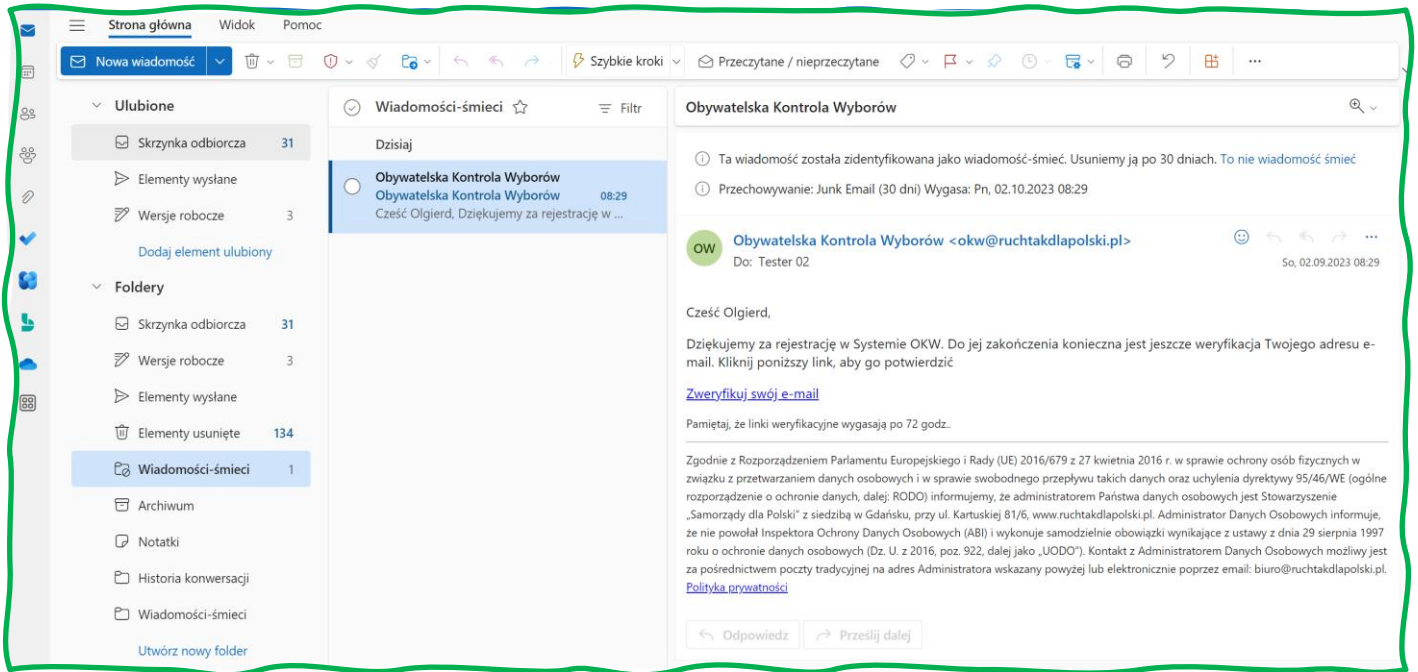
Strona główna Widok Pomoc

Nowa wiadomość

Szybkie kroki

Przeczytane / nieprzeczytane

Ulubione

Skrzynka odbiorcza 31

Elementy wysłane

Wersje robocze 3

Dodaj element ulubiony

Foldery

Skrzynka odbiorcza 31

Wersje robocze 3

Elementy wysłane

Elementy usunięte 134

Wiadomości-śmieci 1

Archiwum

Notatki

Historia konwersacji

Wiadomości-śmieci

Utwórz nowy folder

Wiadomości-śmieci

Filtr

Dzisiaj

Obywatelska Kontrola Wyborów
Obywatelska Kontrola Wyborów 08:29
Cześć Olgierd, Dziękujemy za rejestrację w ...

Obywatelska Kontrola Wyborów

Ta wiadomość została zidentyfikowana jako wiadomość-śmieć. Usuniemy ją po 30 dniach. To nie wiadomość śmieć

Przechowywanie: Junk Email (30 dni) Wygasa: Pn, 02.10.2023 08:29

OW

Obywatelska Kontrola Wyborów <okw@ruchtakdlapolski.pl>

Do: Tester 02

So, 02.09.2023 08:29

Cześć Olgierd,

Dziękujemy za rejestrację w Systemie OKW. Do jej zakończenia konieczna jest jeszcze weryfikacja Twojego adresu e-mail. Kliknij poniższy link, aby go potwierdzić

Zweryfikuj swój e-mail

Pamiętaj, że linki weryfikacyjne wygasają po 72 godz..

Zgodnie z Rozporządzeniem Parlamentu Europejskiego i Rady (UE) 2016/679 z 27 kwietnia 2016 r. w sprawie ochrony osób fizycznych w związku z przetwarzaniem danych osobowych i w sprawie swobodnego przepływu takich danych oraz uchylenia dyrektywy 95/46/WE (ogólne rozporządzenie o ochronie danych, dalej: RODO) informujemy, że administratorem Państwa danych osobowych jest Stowarzyszenie „Samorządy dla Polski" z siedzibą w Gdańsku, przy ul. Kartuskiej 81/6, www.ruchtakdlapolski.pl. Administrator Danych Osobowych informuje, że nie powołał Inspektora Ochrony Danych Osobowych (ABI) i wykonuje samodzielnie obowiązki wynikające z ustawy z dnia 29 sierpnia 1997 roku o ochronie danych osobowych (Dz. U. z 2016, poz. 922, dalej jako „UODO"). Kontakt z Administratorem Danych Osobowych możliwy jest za pośrednictwem poczty tradycyjnej na adres Administratora wskazany powyżej lub elektronicznie poprzez email: biuro@ruchtakdlapolski.pl. Polityka prywatności

Odpowiedz

Prześlij dalej